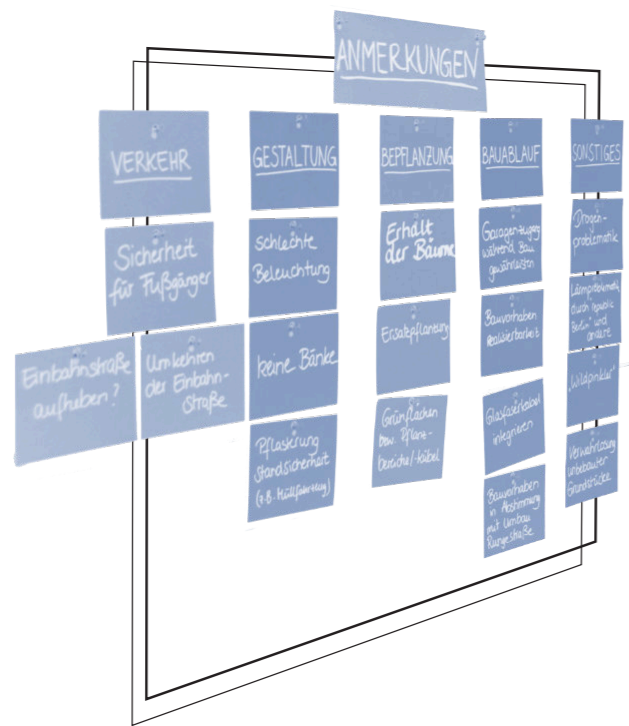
ANMERKUNGEN

VERKEHR

Sicherheit für Fußgänger

Einbahnstraße aufheben?

Umkehren der Einbahnstraße

GESTALTUNG

Schlechte Beleuchtung

keine Bänke

Pflasterung standsicherheit (z.B. Müllabfuhr)

BEPFLANZUNG

Erhalt der Bäume

Ersatzpflanzung

Grünflächen bzw. Pflanzbereiche/-kübel

BAUABLAUF

Garagenzugang während Bau gewährleisten

Bauvorhaben realisierbar?

Glasfaserkabel integrieren

Bauvorhaben in Abstimmung mit Umbau Ringstraße

SONSTIGES

Drogenproblematik

Lärmproblematik durch Gewerbe Berlin und andere

"Wildpinkler"

Verwahrlosung unbebauter Grundstücke